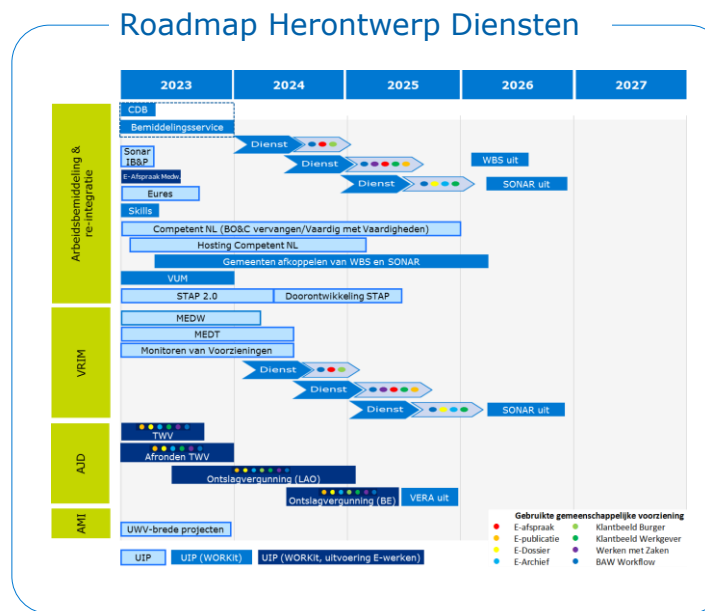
Roadmap Herontwerp Diensten

| 2023 | 2024 | 2025 | 2026 | 2027 |
|---|---|---|---|---|

Arbeidsbemiddeling & re-integratie

CDB
Bemiddelingsservice
Dienst
Sonar IB&P
Dienst
WBS uit
E-Afspraak Medw.
Dienst
SONAR uit
Eures
Skills
Competent NL (BO&C vervangen/Vaardig met Vaardigheden)
Hosting Competent NL
Gemeenten afkoppelen van WBS en SONAR
VUM
STAP 2.0
Doorontwikkeling STAP

VRIM

MEDW
MEDT
Monitoren van Voorzieningen
Dienst
Dienst
Dienst
SONAR uit

AJD

TWV
Afronden TWV
Ontslagvergunning (LAO)
Ontslagvergunning (BE)
VERA uit

AMI

UWV-brede projecten

UIP
UIP (WORKit)
UIP (WORKit, uitvoering E-werken)

Gebruikte gemeenschappelijke voorziening
E-afspraak
Klantbeeld Burger
E-publicatie
Klantbeeld Werkgever
E-Dossier
Werken met Zaken
E-Archief
BAW Workflow